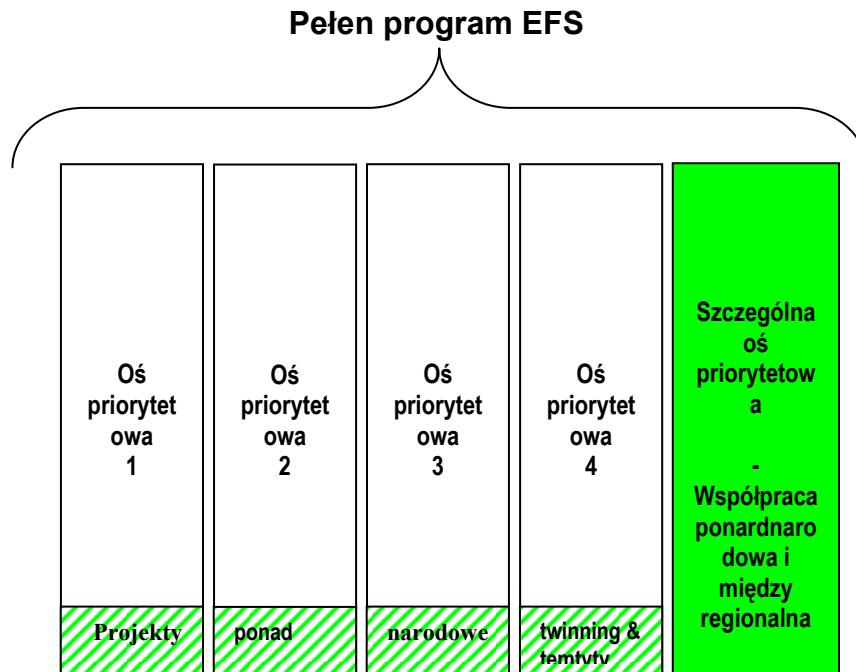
Pełen program EFS

Oś priorytetowa 1

Oś priorytetowa 2

Oś priorytetowa 3

Oś priorytetowa 4

Szczególna oś priorytetowa - Współpraca ponardnarodowa i między regionalna

Projekty

ponad

narodowe

twinning & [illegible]